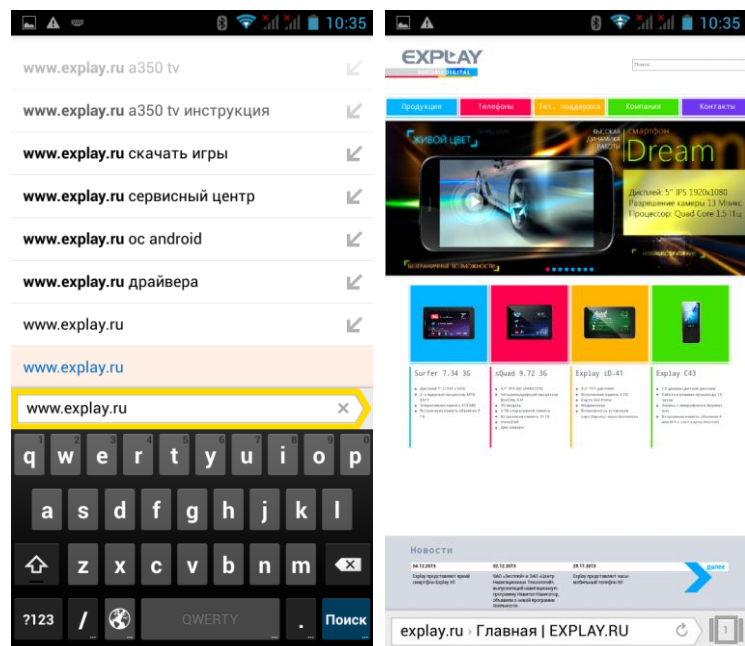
10:35

www.explay.ru a350 tv

www.explay.ru a350 tv инструкция

www.explay.ru скачать игры

www.explay.ru сервисный центр

www.explay.ru ос android

www.explay.ru драйвера

www.explay.ru

www.explay.ru

www.explay.ru

q w e r t y u i o p
a s d f g h j k l
z x c v b n m
?123 / QWERTY . Поиск

10:35

EXPLAY

Продукция | Телефоны | Тех. поддержка | Компания | Контакты

ЖИВОЙ ЦВЕТ

Dream

Дисплей: 5" IPS 1920x1080
Разрешение камеры 13 Мпикс
Процессор: Quad Core 1.5 Гц

Surfer 7.34 3G | sQuad 9.72 3G | Explay iD-41 | Explay C43

Новости

далее

explay.ru › Главная | EXPLAY.RU

1